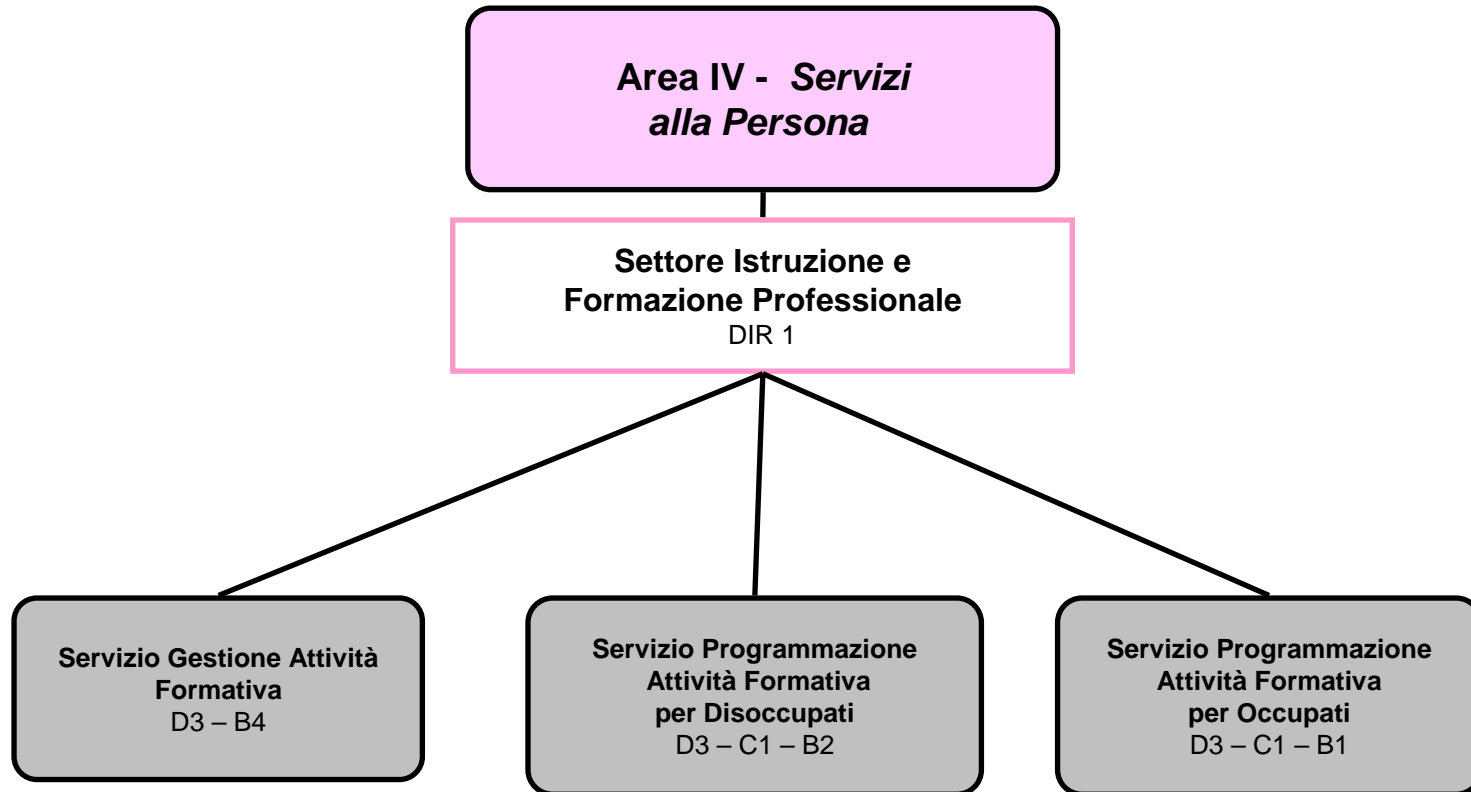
Area IV - *Servizi alla Persona*

Settore Istruzione e Formazione Professionale
DIR 1

Servizio Gestione Attività Formativa
D3 – B4

Servizio Programmazione Attività Formativa per Disoccupati
D3 – C1 – B2

Servizio Programmazione Attività Formativa per Occupati
D3 – C1 – B1